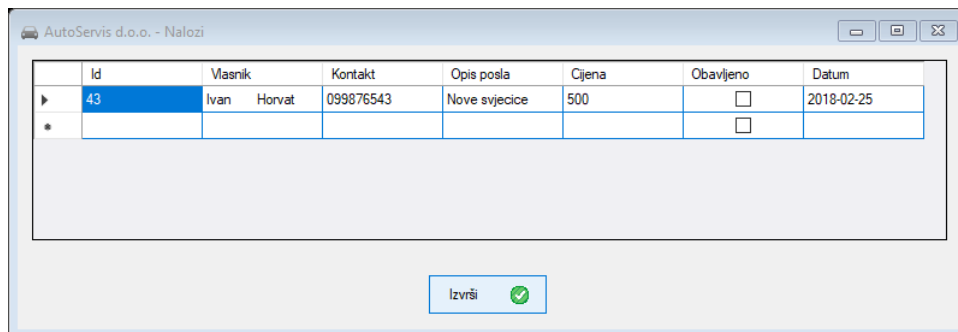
AutoServis d.o.o. - Nalozi

|  | Id | Vlasnik | Kontakt | Opis posla | Cijena | Obavljeno | Datum |
|---|---|---|---|---|---|---|---|
| ▶ | 43 | Ivan Horvat | 099876543 | Nove svjecice | 500 | ☐ | 2018-02-25 |
| * |  |  |  |  |  | ☐ |  |

Izvrši